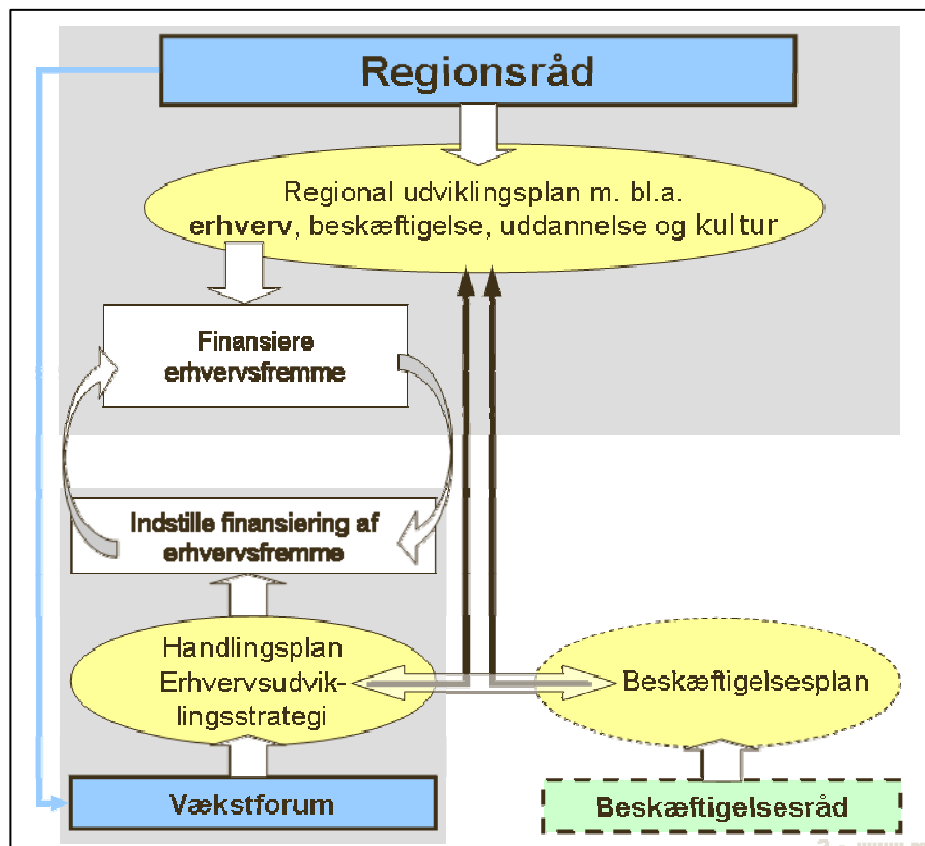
Regionsråd

Regional udviklingsplan m. bl.a. erhverv, beskæftigelse, uddannelse og kultur

Finansiere erhvervsfremme

Indstille finansiering af erhvervsfremme

Handlingsplan Erhvervsudviklingsstrategi

Beskæftigelsesplan

Vækstforum

Beskæftigelsesråd